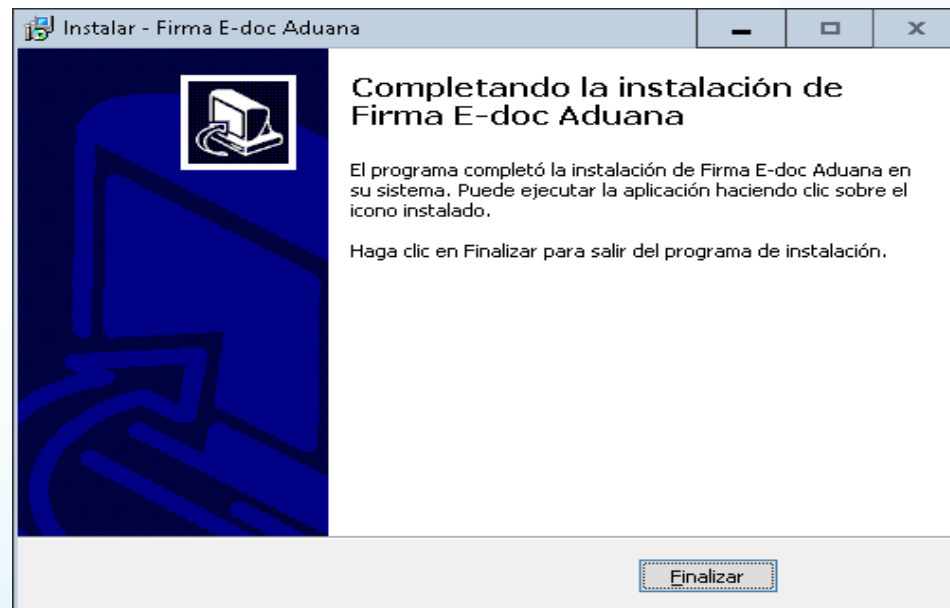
Instalar - Firma E-doc Aduana

Completando la instalación de Firma E-doc Aduana

El programa completó la instalación de Firma E-doc Aduana en su sistema. Puede ejecutar la aplicación haciendo clic sobre el icono instalado.

Haga clic en Finalizar para salir del programa de instalación.

Finalizar